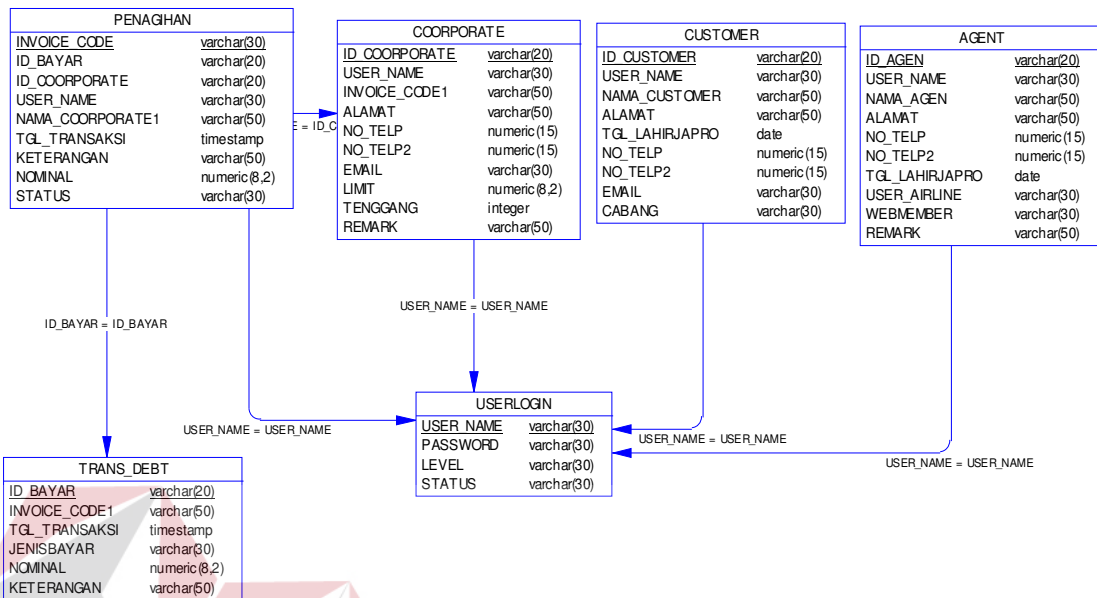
PENAGIHAN

| INVOICE_CODE | varchar(30) |
|---|---|
| ID_BAYAR | varchar(20) |
| ID_COORPORATE | varchar(20) |
| USER_NAME | varchar(30) |
| NAMA_COORPORATE1 | varchar(50) |
| TGL_TRANSAKSI | timestamp |
| KETERANGAN | varchar(50) |
| NOMINAL | numeric(8,2) |
| STATUS | varchar(30) |

COORPORATE

| ID_COORPORATE | varchar(20) |
|---|---|
| USER_NAME | varchar(30) |
| INVOICE_CODE1 | varchar(50) |
| ALAMAT | varchar(50) |
| NO_TELP | numeric(15) |
| NO_TELP2 | numeric(15) |
| EMAIL | varchar(30) |
| LIMIT | numeric(8,2) |
| TENGGANG | integer |
| REMARK | varchar(50) |

CUSTOMER

| ID_CUSTOMER | varchar(20) |
|---|---|
| USER_NAME | varchar(30) |
| NAMA_CUSTOMER | varchar(50) |
| ALAMAT | varchar(50) |
| TGL_LAHIRJAPRO | date |
| NO_TELP | numeric(15) |
| NO_TELP2 | numeric(15) |
| EMAIL | varchar(30) |
| CABANG | varchar(30) |

AGENT

| ID_AGEN | varchar(20) |
|---|---|
| USER_NAME | varchar(30) |
| NAMA_AGEN | varchar(50) |
| ALAMAT | varchar(50) |
| NO_TELP | numeric(15) |
| NO_TELP2 | numeric(15) |
| TGL_LAHIRJAPRO | date |
| USER_AIRLINE | varchar(30) |
| WEBMEMBER | varchar(30) |
| REMARK | varchar(50) |

E = ID_C

USER_NAME = USER_NAME

ID_BAYAR = ID_BAYAR

USERLOGIN

| USER_NAME | varchar(30) |
|---|---|
| PASSWORD | varchar(30) |
| LEVEL | varchar(30) |
| STATUS | varchar(30) |

USER_NAME = USER_NAME

USER_NAME = USER_NAME

USER_NAME = USER_NAME

TRANS_DEBT

| ID_BAYAR | varchar(20) |
|---|---|
| INVOICE_CODE1 | varchar(50) |
| TGL_TRANSAKSI | timestamp |
| JENISBAYAR | varchar(30) |
| NOMINAL | numeric(8,2) |
| KETERANGAN | varchar(50) |